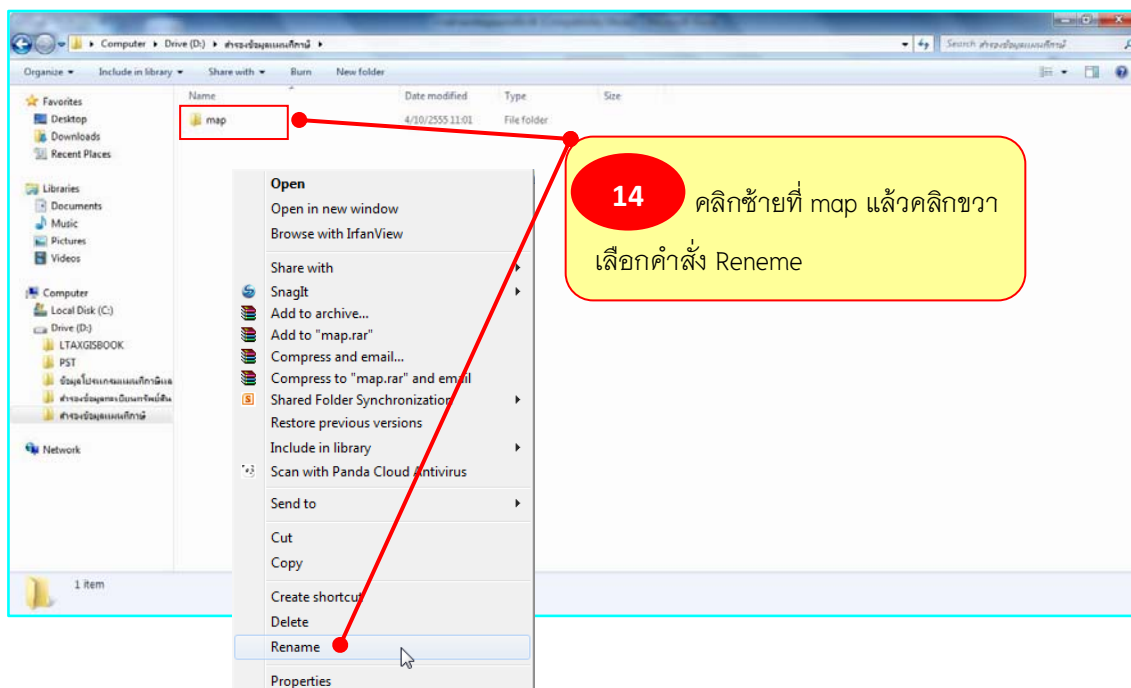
Computer ▸ Drive (D:) ▸ สำรองข้อมูลแผนที่ภาษี ▸

Search สำรองข้อมูลแผนที่ภาษี

Organize ▾ Include in library ▾ Share with ▾ Burn New folder

Favorites
Desktop
Downloads
Recent Places

Libraries
Documents
Music
Pictures
Videos

Computer
Local Disk (C:)
Drive (D:)
LTAXGISBOOK
PST
ข้อมูลโปรแกรมแผนที่ภาษีและ
สำรองข้อมูลทะเบียนทรัพย์สิน
สำรองข้อมูลแผนที่ภาษี

Network

| Name | Date modified | Type | Size |
|---|---|---|---|
| map | 4/10/2555 11:01 | File folder | |

Open
Open in new window
Browse with IrfanView
Share with
SnagIt
Add to archive...
Add to "map.rar"
Compress and email...
Compress to "map.rar" and email
Shared Folder Synchronization
Restore previous versions
Include in library
Scan with Panda Cloud Antivirus
Send to
Cut
Copy
Create shortcut
Delete
Rename
Properties

1 item

14 คลิกซ้ายที่ map แล้วคลิกขวา เลือกคำสั่ง Reneme